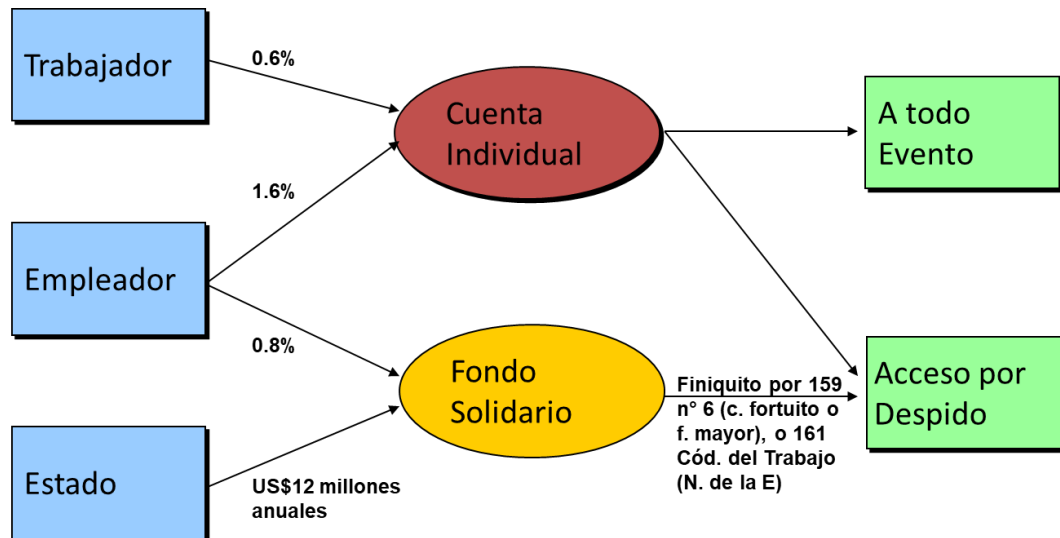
Trabajador

0.6%

Cuenta Individual

A todo Evento

1.6%

Empleador

0.8%

Fondo Solidario

Finiquito por 159 n° 6 (c. fortuito o f. mayor), o 161 Cód. del Trabajo (N. de la E)

Acceso por Despido

Estado

US$12 millones anuales